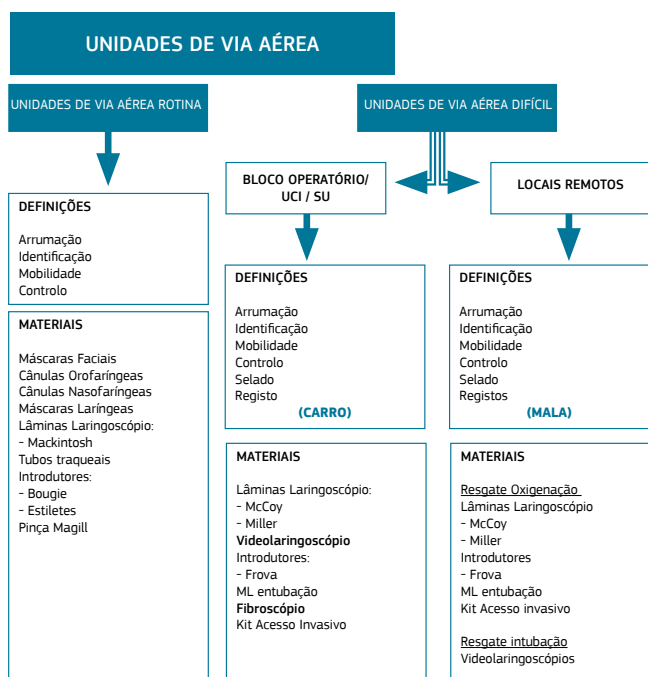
UNIDADES DE VIA AÉREA

UNIDADES DE VIA AÉREA ROTINA

UNIDADES DE VIA AÉREA DIFÍCIL

BLOCO OPERATÓRIO/ UCI / SU

LOCAIS REMOTOS

DEFINIÇÕES

Arrumação
Identificação
Mobilidade
Controlo

MATERIAIS

Máscaras Faciais
Cânulas Orofaríngeas
Cânulas Nasofaríngeas
Máscaras Laríngeas
Lâminas Laringoscópio:
- Mackintosh
Tubos traqueais
Introdutores:
- Bougie
- Estiletes
Pinça Magill

DEFINIÇÕES

Arrumação
Identificação
Mobilidade
Controlo
Selado
Registo
(CARRO)

MATERIAIS

Lâminas Laringoscópio:
- McCoy
- Miller
Videolaringoscópio
Introdutores:
- Frova
ML entubação
Fibroscópio
Kit Acesso Invasivo

DEFINIÇÕES

Arrumação
Identificação
Mobilidade
Controlo
Selado
Registos
(MALA)

MATERIAIS

Resgate Oxigenação
Lâminas Laringoscópio
- McCoy
- Miller
Introdutores
- Frova
ML entubação
Kit Acesso invasivo

Resgate intubação
Videolaringoscópios